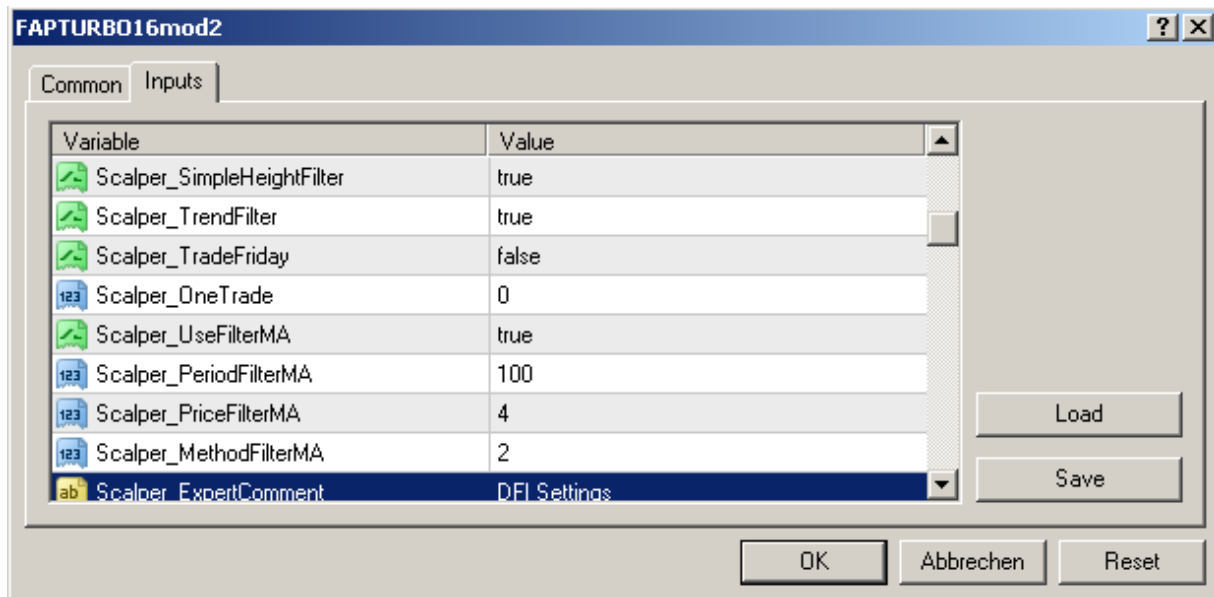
FAPTURBO16mod2

?

Common Inputs

| Variable | Value |
|---|---|
| Scalper_SimpleHeightFilter | true |
| Scalper_TrendFilter | true |
| Scalper_TradeFriday | false |
| Scalper_OneTrade | 0 |
| Scalper_UseFilterMA | true |
| Scalper_PeriodFilterMA | 100 |
| Scalper_PriceFilterMA | 4 |
| Scalper_MethodFilterMA | 2 |
| Scalper_ExpertComment | DFI Settings |

Load

Save

OK Abbrechen Reset